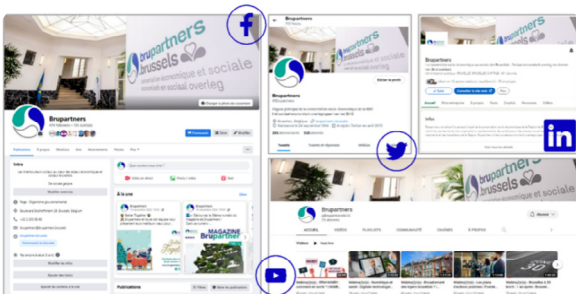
brupartners
brussels
économique et sociale
economisch en sociaal overleg

Brupartners

Publications
Intro
Photos
À la une
MAGAZINE
Brupartner
Publications

Brupartners

Brupartners

Brupartners

in

Brupartners
ACCUEIL
VIDÉOS
PLAYLISTS
COMMUNAUTÉ
CHAÎNES
À PROPOS